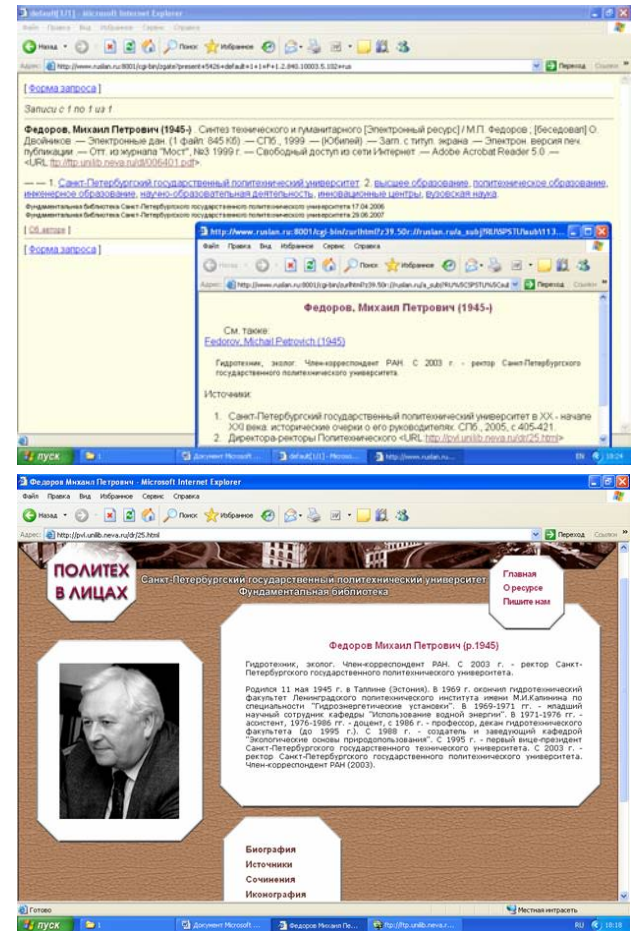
default[1/1] - Microsoft Internet Explorer

Файл Правка Вид Избранное Сервис Справка

Назад Поиск Избранное

Адрес: http://www.ruslan.ru:8001/cgi-bin/zgate?present+5426+default+1+1+F+1.2.840.10003.5.102+rus

Переход Ссылки

[ Форма запроса ]

Записи с 1 по 1 из 1

Федоров, Михаил Петрович (1945-) Синтез технического и гуманитарного [Электронный ресурс] / М.П. Федоров ; [беседовал] О. Двойников. — Электронные дан. (1 файл: 845 Кб). — СПб., 1999. — (Юбилей). — Загл. с титул. экрана. — Электрон. версия печ. публикации. — Отт. из журнала "Мост", №3 1999 г. — Свободный доступ из сети Интернет. — Adobe Acrobat Reader 5.0. — <URL ftp://ftp.unilib.neva.ru/dl/006401.pdf>.

— — 1. Санкт-Петербургский государственный политехнический университет 2. высшее образование, политехническое образование, инженерное образование, научно-образовательная деятельность, инновационные центры, вузовская наука

Фундаментальная библиотека Санкт-Петербургского государственного политехнического университета 17.04.2006
Фундаментальная библиотека Санкт-Петербургского государственного политехнического университета 29.06.2007

[ Об авторе ]

[ Форма запроса ]

http://www.ruslan.ru:8001/cgi-bin/zurl?z39.50r://ruslan.ru/a_subj?RUSPSTU\aub\113...

Файл Правка Вид Избранное Сервис Справка

Адрес: http://www.ruslan.ru:8001/cgi-bin/zurl?z39.50r://ruslan.ru/a_subj?RU%5CSPSTU%5Cad

Переход Ссылки

Федоров, Михаил Петрович (1945-)

См. также:
Fedorov, Michail Petrovich (1945)

Гидротехник, эколог. Член-корреспондент РАН. С 2003 г. - ректор Санкт-Петербургского государственного политехнического университета.

Источники:

1. Санкт-Петербургский государственный политехнический университет в XX - начале XXI века: исторические очерки о его руководителях. СПб., 2005, с.405-421.
2. Директора-ректоры Политехнического <URL http://pvl.unilib.neva.ru/dr/25.html>

пуск 1 Документ Microsoft ... default[1/1] - Micros... http://www.ruslan.ru... EN 10:24

Федоров Михаил Петрович - Microsoft Internet Explorer

Файл Правка Вид Избранное Сервис Справка

Назад Поиск Избранное

Адрес: http://pvl.unilib.neva.ru/dr/25.html

Переход Ссылки

ПОЛИТЕХ В ЛИЦАХ

Санкт-Петербургский государственный политехнический университет
Фундаментальная библиотека

Главная
О ресурсе
Пишите нам

Федоров Михаил Петрович (р.1945)

Гидротехник, эколог. Член-корреспондент РАН. С 2003 г. - ректор Санкт-Петербургского государственного политехнического университета.

Родился 11 мая 1945 г. в Таллине (Эстония). В 1969 г. окончил гидротехнический факультет Ленинградского политехнического института имени М.И.Калинина по специальности "Гидроэнергетические установки". В 1969-1971 гг. - младший научный сотрудник кафедры "Использование водной энергии". В 1971-1976 гг. - ассистент, 1976-1986 гг. - доцент, с 1986 г. - профессор, декан гидротехнического факультета (до 1995 г.). С 1988 г. - создатель и заведующий кафедрой "Экологические основы природопользования". С 1995 г. - первый вице-президент Санкт-Петербургского государственного технического университета. С 2003 г. - ректор Санкт-Петербургского государственного политехнического университета. Член-корреспондент РАН (2003).

Биография
Источники
Сочинения
Иконография

Готово
Местная интрасеть

пуск 1 Документ Microsoft ... Федоров Михаил Пе... ftp://ftp.unilib.neva... RU 10:18